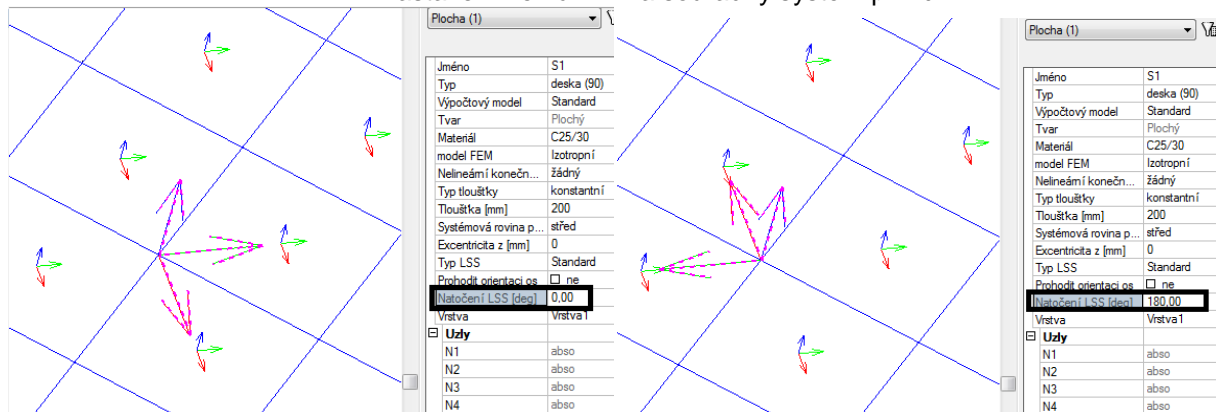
Plocha (1)

| | |
|---|---|
| Jméno | S1 |
| Typ | deska (90) |
| Výpočtový model | Standard |
| Tvar | Plochý |
| Materiál | C25/30 |
| model FEM | Izotropní |
| Nelineární konečn... | žádný |
| Typ tloušťky | konstantní |
| Tloušťka [mm] | 200 |
| Systémová rovina p... | střed |
| Excentricita z [mm] | 0 |
| Typ LSS | Standard |
| Prohodit orientaci os | ☐ ne |
| Natočení LSS [deg] | 0,00 |
| Vrstva | Vrstva1 |
| ⊟ Uzly | |
| N1 | abso |
| N2 | abso |
| N3 | abso |
| N4 | abso |

Plocha (1)

| | |
|---|---|
| Jméno | S1 |
| Typ | deska (90) |
| Výpočtový model | Standard |
| Tvar | Plochý |
| Materiál | C25/30 |
| model FEM | Izotropní |
| Nelineární konečn... | žádný |
| Typ tloušťky | konstantní |
| Tloušťka [mm] | 200 |
| Systémová rovina p... | střed |
| Excentricita z [mm] | 0 |
| Typ LSS | Standard |
| Prohodit orientaci os | ☐ ne |
| Natočení LSS [deg] | 180,00 |
| Vrstva | Vrstva1 |
| ⊟ Uzly | |
| N1 | abso |
| N2 | abso |
| N3 | abso |
| N4 | abso |